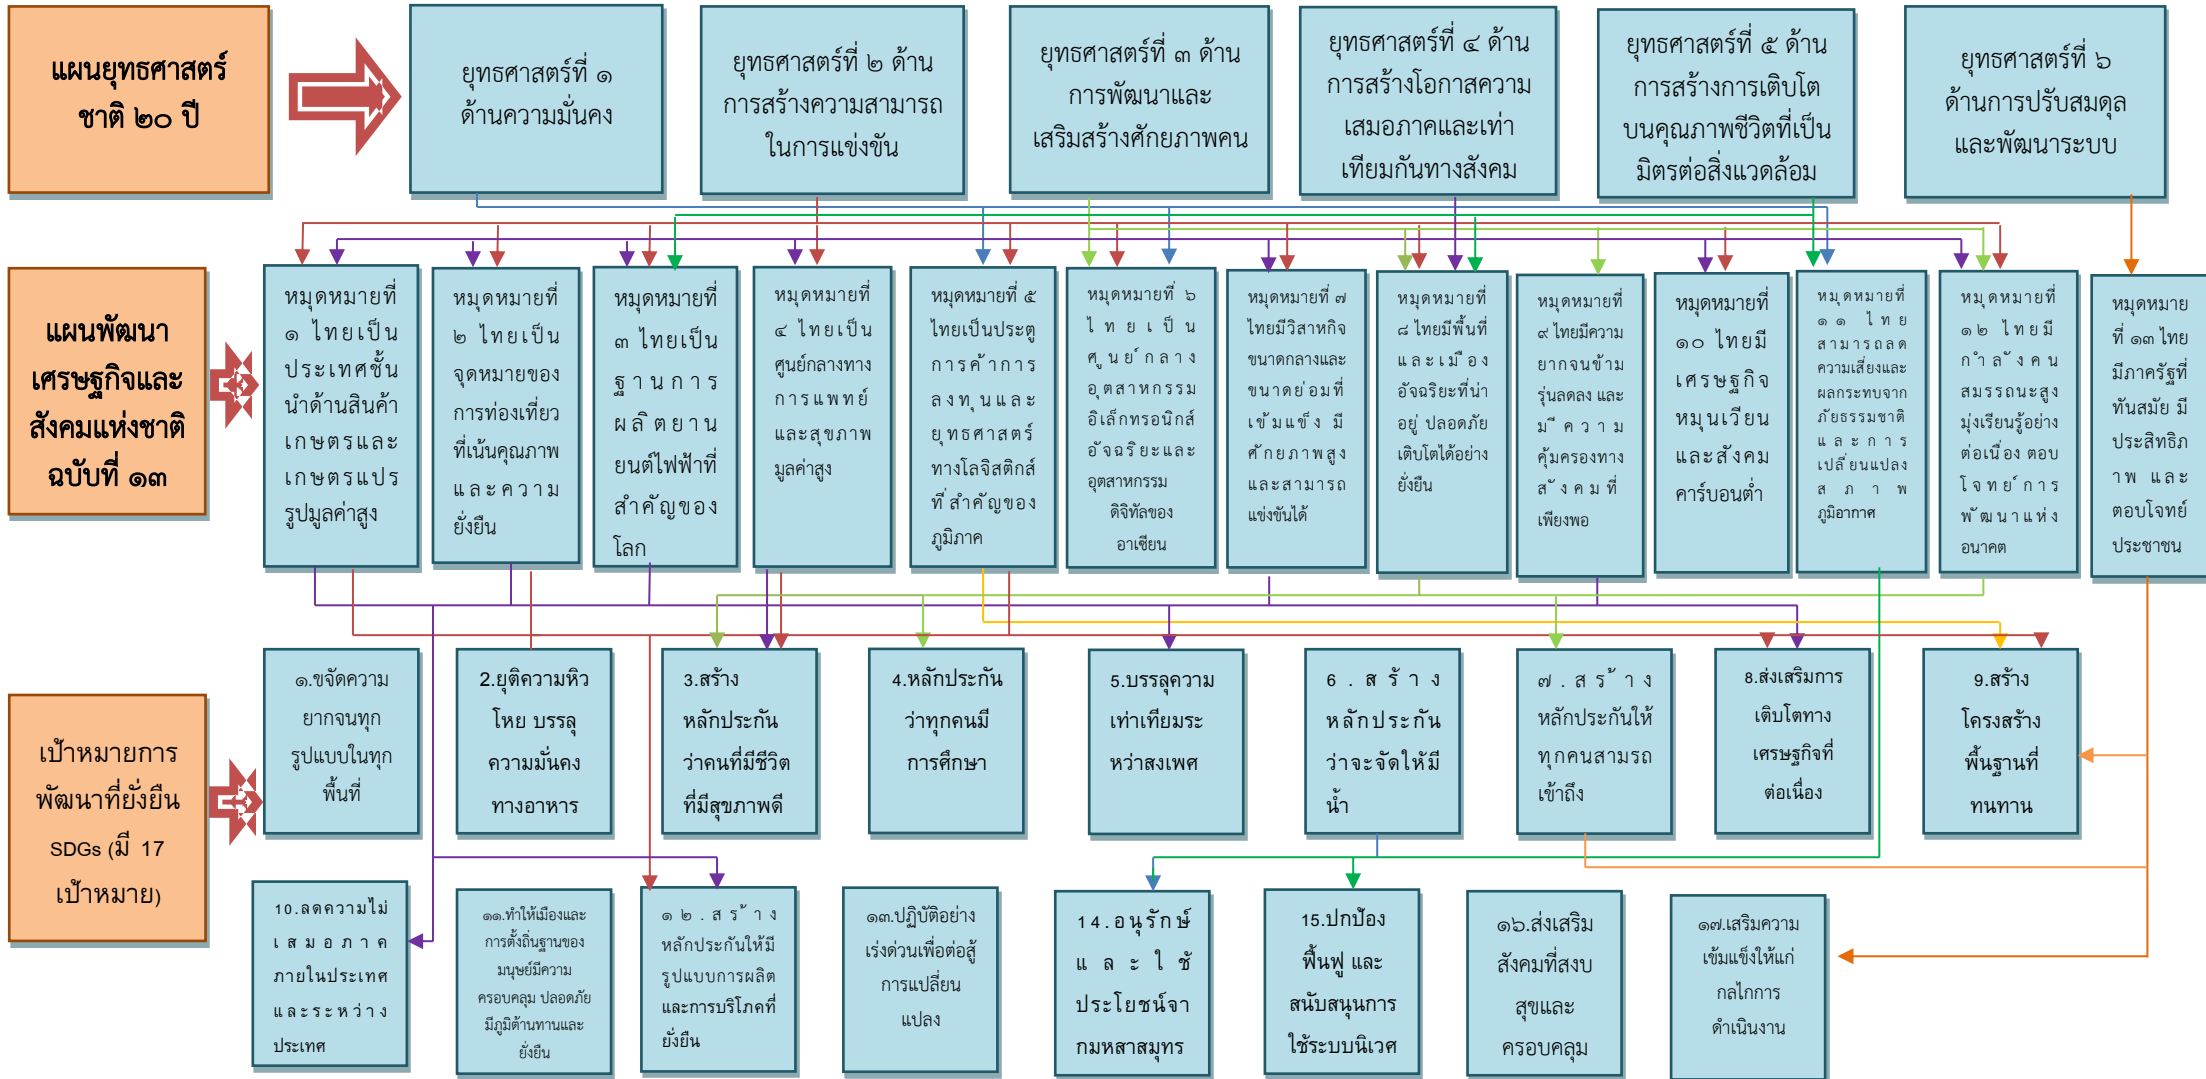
แผนยุทธศาสตร์ชาติ ๒๐ ปี

ยุทธศาสตร์ที่ ๑ ด้านความมั่นคง

ยุทธศาสตร์ที่ ๒ ด้านการสร้างความสามารถในการแข่งขัน

ยุทธศาสตร์ที่ ๓ ด้านการพัฒนาและเสริมสร้างศักยภาพคน

ยุทธศาสตร์ที่ ๔ ด้านการสร้างโอกาสความเสมอภาคและเท่าเทียมกันทางสังคม

ยุทธศาสตร์ที่ ๕ ด้านการสร้างการเติบโตบนคุณภาพชีวิตที่เป็นมิตรต่อสิ่งแวดล้อม

ยุทธศาสตร์ที่ ๖ ด้านการปรับสมดุลและพัฒนาระบบ

แผนพัฒนาเศรษฐกิจและสังคมแห่งชาติ ฉบับที่ ๑๓

หมุดหมายที่ ๑ ไทยเป็นประเทศชั้นนำด้านสินค้าเกษตรและเกษตรแปรรูปมูลค่าสูง

หมุดหมายที่ ๒ ไทยเป็นจุดหมายของการท่องเที่ยวที่เน้นคุณภาพและความยั่งยืน

หมุดหมายที่ ๓ ไทยเป็นฐานการผลิตยานยนต์ไฟฟ้าที่สำคัญของโลก

หมุดหมายที่ ๔ ไทยเป็นศูนย์กลางทางการแพทย์และสุขภาพมูลค่าสูง

หมุดหมายที่ ๕ ไทยเป็นประตูการค้าการลงทุนและยุทธศาสตร์ทางโลจิสติกส์ที่สำคัญของภูมิภาค

หมุดหมายที่ ๖ ไทยเป็นศูนย์กลางอุตสาหกรรมอิเล็กทรอนิกส์อัจฉริยะและอุตสาหกรรมดิจิทัลของอาเซียน

หมุดหมายที่ ๗ ไทยมีวิสาหกิจขนาดกลางและขนาดย่อมที่เข้มแข็ง มีศักยภาพสูงและสามารถแข่งขันได้

หมุดหมายที่ ๘ ไทยมีพื้นที่และเมืองอัจฉริยะที่น่าอยู่ ปลอดภัย เติบโตได้อย่างยั่งยืน

หมุดหมายที่ ๙ ไทยมีความยากจนข้ามรุ่นลดลง และมีความคุ้มครองทางสังคมที่เพียงพอ

หมุดหมายที่ ๑๐ ไทยมีเศรษฐกิจหมุนเวียนและสังคมคาร์บอนต่ำ

หมุดหมายที่ ๑๑ ไทยสามารถลดความเสี่ยงและผลกระทบจากภัยธรรมชาติและการเปลี่ยนแปลงสภาพภูมิอากาศ

หมุดหมายที่ ๑๒ ไทยมีกำลังคนสมรรถนะสูง มุ่งเรียนรู้อย่างต่อเนื่อง ตอบโจทย์การพัฒนาแห่งอนาคต

หมุดหมายที่ ๑๓ ไทยมีภาครัฐที่ทันสมัย มีประสิทธิภาพ และตอบโจทย์ประชาชน

เป้าหมายการพัฒนาที่ยั่งยืน SDGs (มี 17 เป้าหมาย)

๑.ขจัดความยากจนทุกรูปแบบในทุกพื้นที่

2.ยุติความหิว โดย บรรลุความมั่นคงทางอาหาร

3.สร้างหลักประกันว่าคนที่มีชีวิตที่มีสุขภาพดี

4.หลักประกันว่าทุกคนมีการศึกษา

5.บรรลุความเท่าเทียมระหว่างเพศ

6.สร้างหลักประกันว่าจะจัดให้มีน้ำ

๗.สร้างหลักประกันให้ทุกคนสามรถเข้าถึง

8.ส่งเสริมการเติบโตทางเศรษฐกิจที่ต่อเนื่อง

9.สร้างโครงสร้างพื้นฐานที่ทนทาน

10.ลดความไม่เสมอภาคภายในประเทศและระหว่างประเทศ

๑๑.ทำให้เมืองและการตั้งถิ่นฐานของมนุษย์มีความครอบคลุม ปลอดภัย มีภูมิต้านทานและยั่งยืน

๑๒.สร้างหลักประกันให้มีรูปแบบการผลิตและการบริโภคที่ยั่งยืน

๑๓.ปฏิบัติอย่างเร่งด่วนเพื่อต่อสู้การเปลี่ยนแปลง

14.อนุรักษ์และใช้ประโยชน์จากมหาสมุทร

15.ปกป้อง ฟื้นฟู และสนับสนุนการใช้ระบบนิเวศ

๑๖.ส่งเสริมสังคมที่สงบสุขและครอบคลุม

๑๗.เสริมความเข้มแข็งให้แก่กลไกการดำเนินงาน